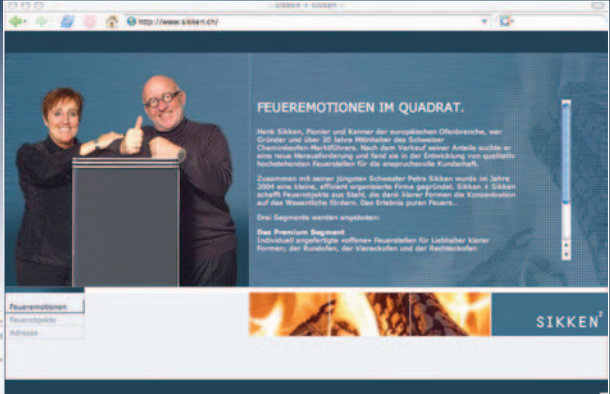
sikken + sikken

http://www.sikken.ch/

FEUEREMOTIONEN IM QUADRAT.

Henk Sikken, Pionier und Kenner der europäischen Ofenbranche, war Gründer und über 20 Jahre Mitinhaber des Schweizer Cheminéeofen-Marktführers. Nach dem Verkauf seiner Anteile suchte er eine neue Herausforderung und fand sie in der Entwicklung von qualitativ hochstehenden Feuerstellen für die anspruchsvolle Kundschaft.

Zusammen mit seiner jüngsten Schwester Petra Sikken wurde im Jahre 2004 eine kleine, effizient organisierte Firma gegründet. Sikken + Sikken schafft Feuerobjekte aus Stahl, die dank klarer Formen die Konzentration auf das Wesentliche fördern. Das Erlebnis puren Feuers...

Drei Segmente werden angeboten:

Das Premium Segment
Individuell angefertigte «offene» Feuerstellen für Liebhaber klarer Formen; der Rundofen, der Viereckofen und der Rechteckofen

Feueremotionen
Feuerobjekte
Adresse

SIKKEN²